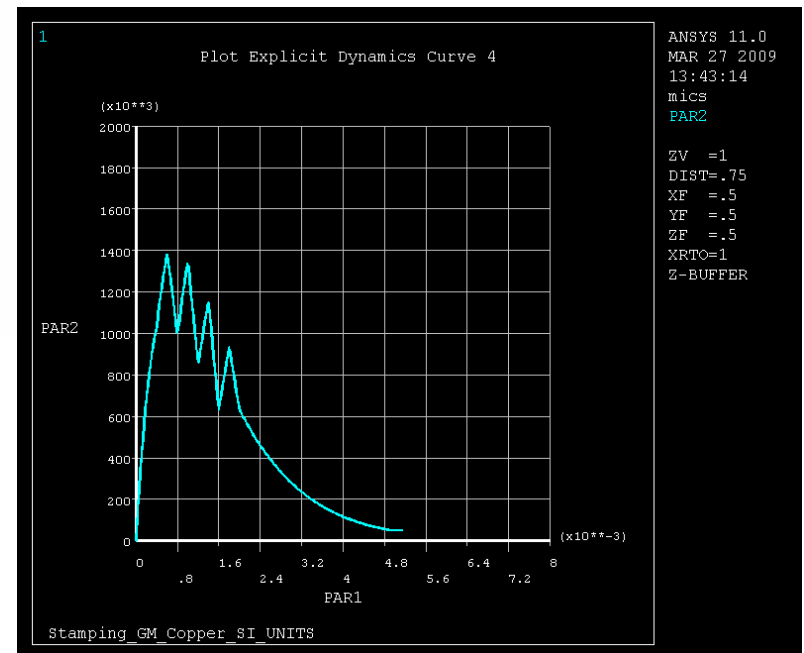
1

Plot Explicit Dynamics Curve 4

(x10**3)

2000
1800
1600
1400
1200
1000
800
600
400
200
0

PAR2

(x10**-3)

0
.8
1.6
2.4
3.2
4
4.8
5.6
6.4
7.2
8

PAR1

Stamping_GM_Copper_SI_UNITS

ANSYS 11.0
MAR 27 2009
13:43:14
mics
PAR2

ZV =1
DIST=.75
XF =.5
YF =.5
ZF =.5
XRTO=1
Z-BUFFER